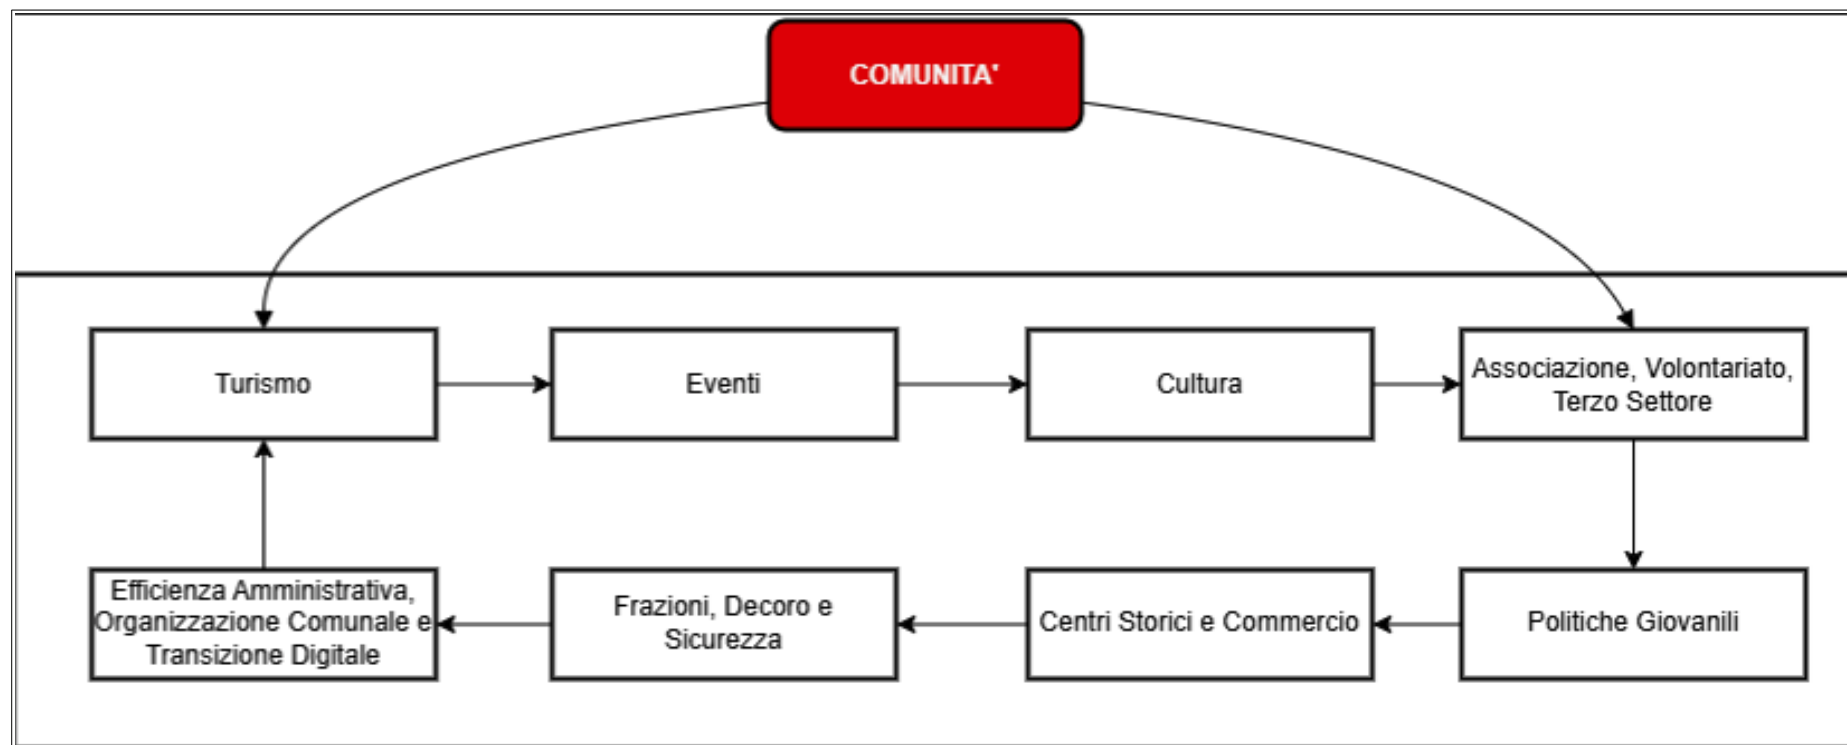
COMUNITA'

Turismo

Eventi

Cultura

Associazione, Volontariato, Terzo Settore

Politiche Giovanili

Centri Storici e Commercio

Frazioni, Decoro e Sicurezza

Efficienza Amministrativa, Organizzazione Comunale e Transizione Digitale